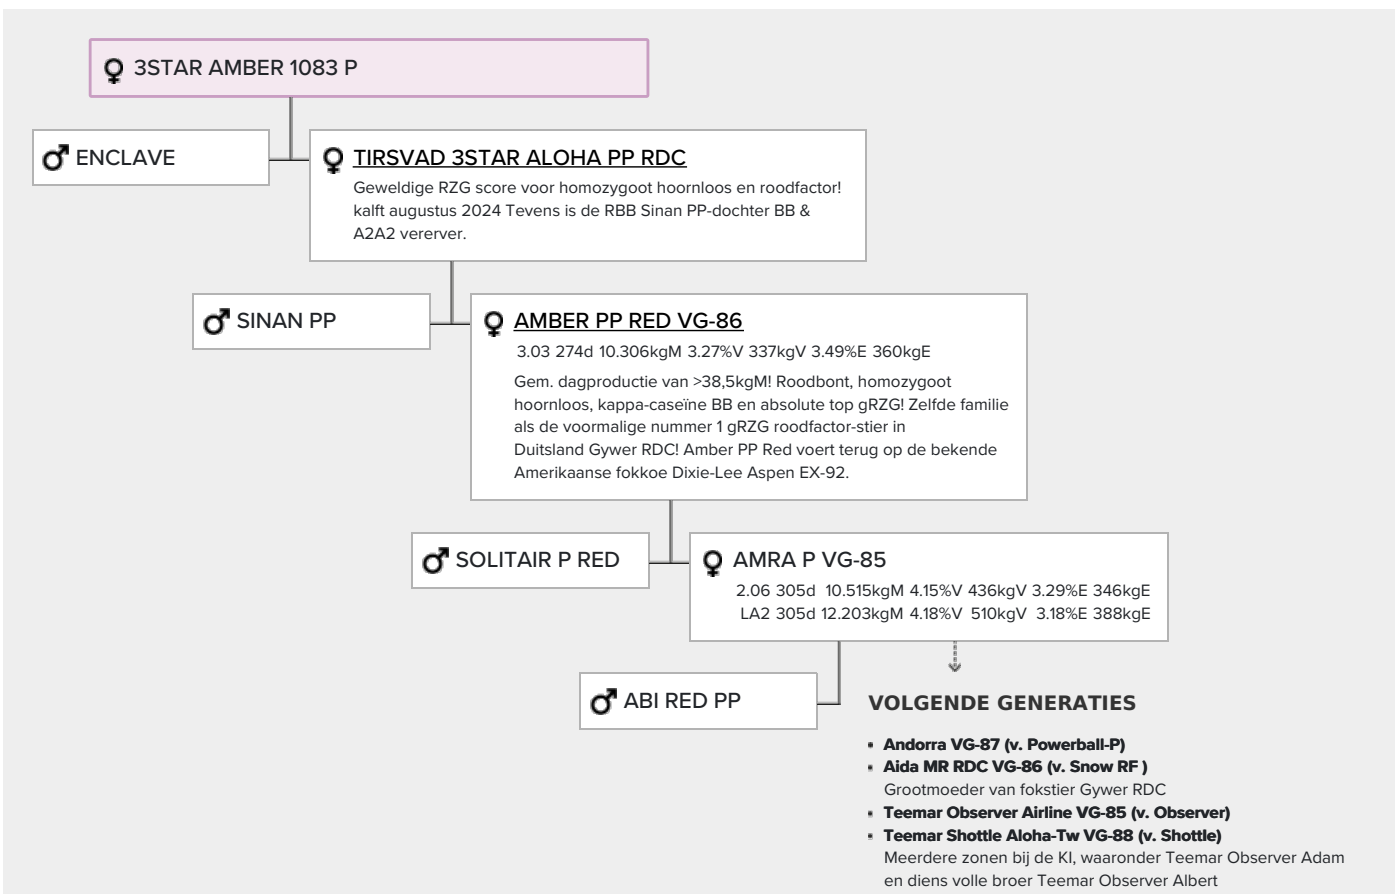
♀ 3STAR AMBER 1083 P

♂ ENCLAVE

♀ TIRSVAD 3STAR ALOHA PP RDC

Geweldige RZG score voor homozygoot hoornloos en roodfactor! kalft augustus 2024 Tevens is de RBB Sinan PP-dochter BB & A2A2 vererver.

♂ SINAN PP

♀ AMBER PP RED VG-86

3.03 274d 10.306kgM 3.27%V 337kgV 3.49%E 360kgE

Gem. dagproductie van >38,5kgM! Roodbont, homozygoot hoornloos, kappa-caseïne BB en absolute top gRZG! Zelfde familie als de voormalige nummer 1 gRZG roodfactor-stier in Duitsland Gywer RDC! Amber PP Red voert terug op de bekende Amerikaanse fokkoe Dixie-Lee Aspen EX-92.

♂ SOLITAIR P RED

♀ AMRA P VG-85

2.06 305d 10.515kgM 4.15%V 436kgV 3.29%E 346kgE
LA2 305d 12.203kgM 4.18%V 510kgV 3.18%E 388kgE

♂ ABI RED PP

VOLGENDE GENERATIES

- Andorra VG-87 (v. Powerball-P)
- Aida MR RDC VG-86 (v. Snow RF )
Grootmoeder van fokstier Gywer RDC
- Teemar Observer Airline VG-85 (v. Observer)
- Teemar Shottle Aloha-Tw VG-88 (v. Shottle)
Meerdere zonen bij de KI, waaronder Teemar Observer Adam en diens volle broer Teemar Observer Albert